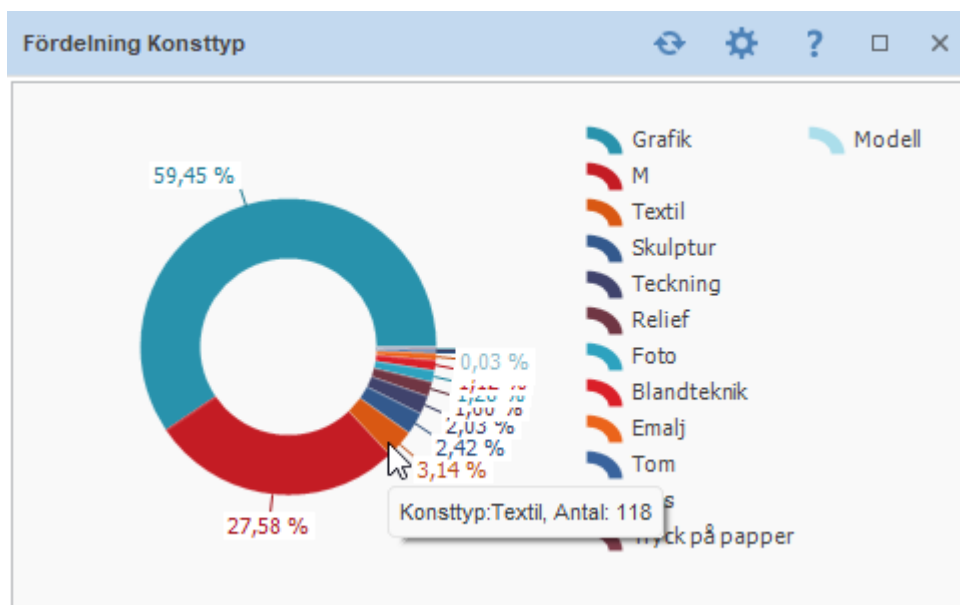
Fördelning Konsttyp

59,45 %

0,03 %

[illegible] %

1,26 %

1,00 %

2,03 %

2,42 %

3,14 %

27,58 %

Grafik
M
Textil
Skulptur
Teckning
Relief
Foto
Blandteknik
Emalj
Tom
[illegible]s
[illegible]ryck på papper
Modell

Konsttyp:Textil, Antal: 118